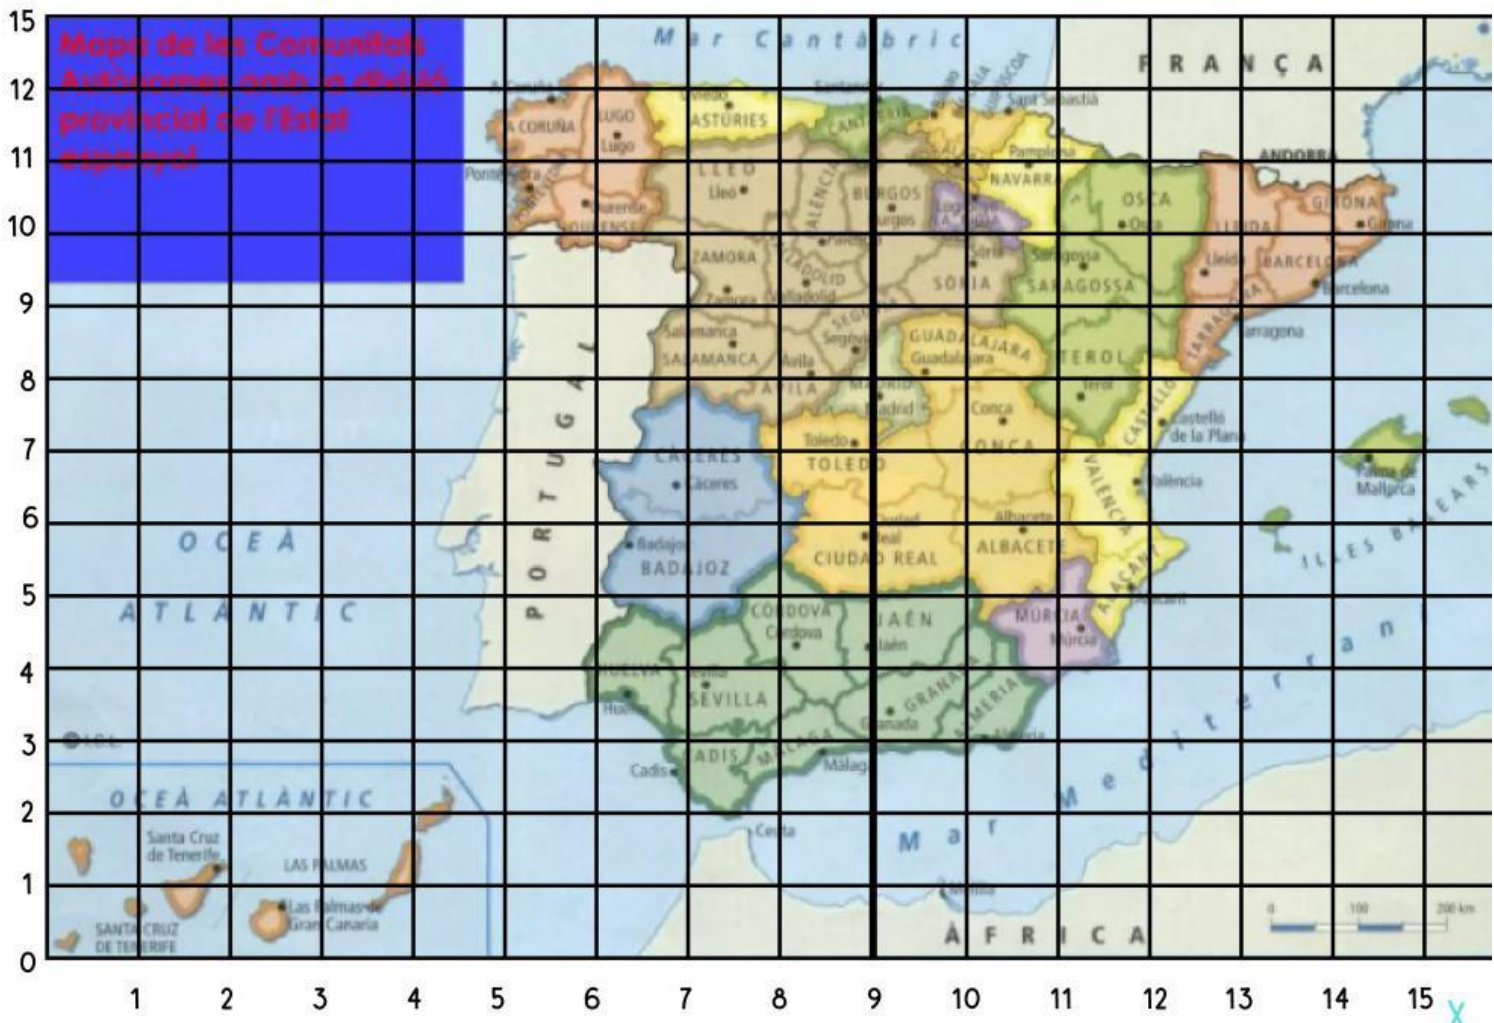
Mapa de les Comunitats Autònomes amb la divisió provincial de l'Estat espanyol

15
12
11
10
9
8
7
6
5
4
3
2
1
0

1 2 3 4 5 6 7 8 9 10 11 12 13 14 15 X

Mar Cantàbric
FRANÇA
ANDORRA
A Coruña
A CORUÑA
LUGO
Lugo
Oviedo
ASTÚRIES
Santander
CANTÀBRIA
Sant Sebastià
Pamplona
NAVARRA
Pontevedra
Ourense
OURENSE
LLEÓ
Lleó
BURGOS
Burgos
Logroño
OSCA
Osca
GIRONA
Girona
LLEIDA
Lleida
BARCELONA
Barcelona
ZAMORA
Zamora
Valladolid
Palència
Sòria
SÒRIA
Saragossa
SARAGOSSA
Tarragona
Salamanca
SALAMANCA
Segòvia
Àvila
ÀVILA
GUADALAJARA
Guadalajara
TEROL
Terol
PORTUGAL
Madrid
MADRID
Conca
CONCA
Castelló de la Plana
CASTELLÓ
CÀCERES
Càceres
Toledo
TOLEDO
València
VALÈNCIA
Palma de Mallorca
Badajoz
BADAJOZ
Ciudad Real
CIUDAD REAL
Albacete
ALBACETE
ILLES BALEARS
OCEÀ ATLÀNTIC
CÒRDOVA
Còrdova
JAÉN
Jaén
MÚRCIA
Múrcia
ALACANT
Alacant
HUELVA
Huelva
SEVILLA
Sevilla
GRANADA
Granada
ALMERIA
Almeria
CADIS
Cadis
MÀLAGA
Màlaga
Mediterrani
OCEÀ ATLÀNTIC
Santa Cruz de Tenerife
LAS PALMAS
Las Palmas de Gran Canaria
SANTA CRUZ DE TENERIFE
Ceuta
Mar
Melilla
ÀFRICA
0 100 200 km